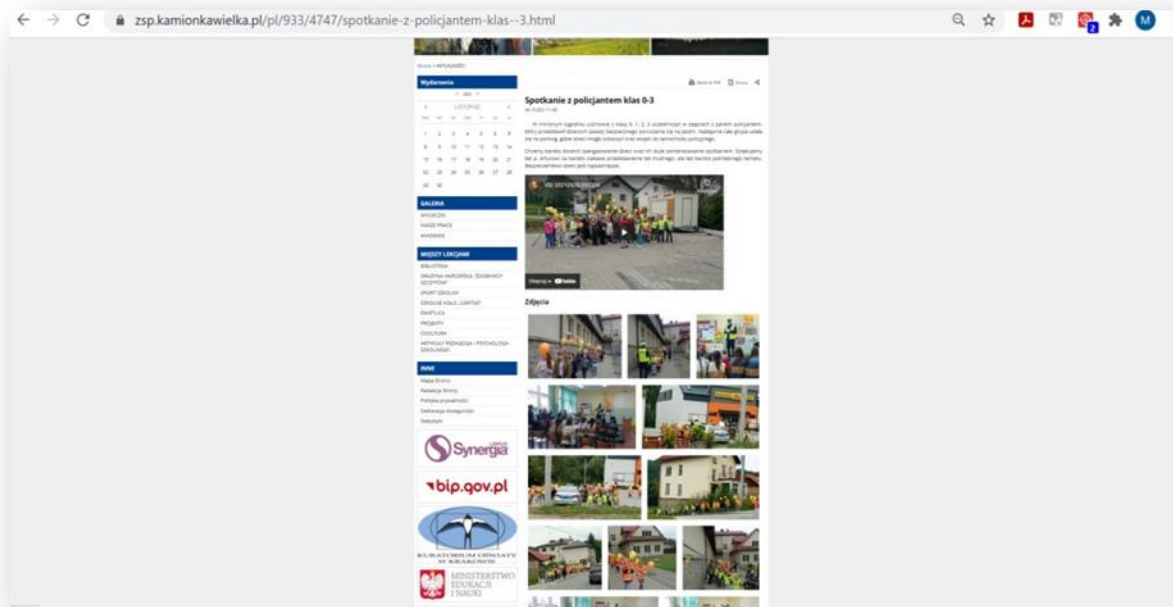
zsp.kamionkawielka.pl/pl/933/4747/spotkanie-z-policjantem-klas--3.html

M

Strona > AKTUALNOŚCI

Wydarzenia

LISTOPAD

1 2 3 4 5 6 7
8 9 10 11 12 13 14
15 16 17 18 19 20 21
22 23 24 25 26 27 28
29 30

GALERIA

WYCIECZKI
NASZE PRACE
AKADEMIE

MIĘDZY LEKCJAMI

BIBLIOTEKA
DRUŻYNA HARCERSKA
SPORT SZKOLNY
SZKOLNE KOŁO „CARITAS"
ŚWIETLICA
PROJEKTY
COOLTURA
ARTYKUŁY PEDAGOGA I PSYCHOLOGA SZKOLNEGO

INNE

Mapa Strony
Redakcja Strony
Polityka prywatności
Deklaracja dostępności
Statystyki

Synergia

bip.gov.pl

KURATORIUM OŚWIATY W KRAKOWIE

MINISTERSTWO EDUKACJI I NAUKI

Spotkanie z policjantem klas 0-3

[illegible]

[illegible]

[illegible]

Obejrzyj w YouTube

Zdjęcia